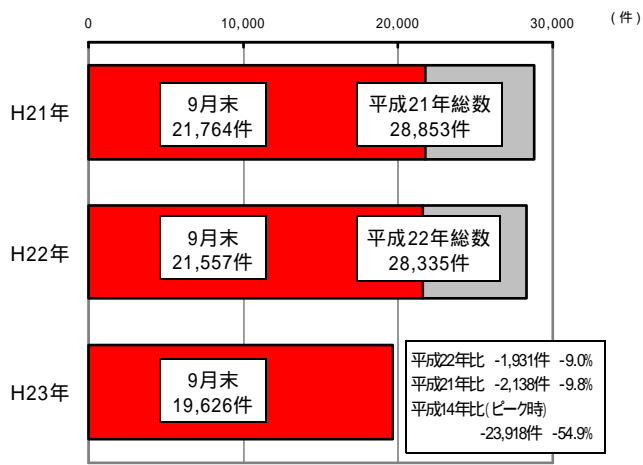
0 10,000 20,000 30,000 (件)

H21年
9月末
21,764件
平成21年総数
28,853件

H22年
9月末
21,557件
平成22年総数
28,335件

H23年
9月末
19,626件

平成22年比 -1,931件 -9.0%
平成21年比 -2,138件 -9.8%
平成14年比(ピーク時)
-23,918件 -54.9%